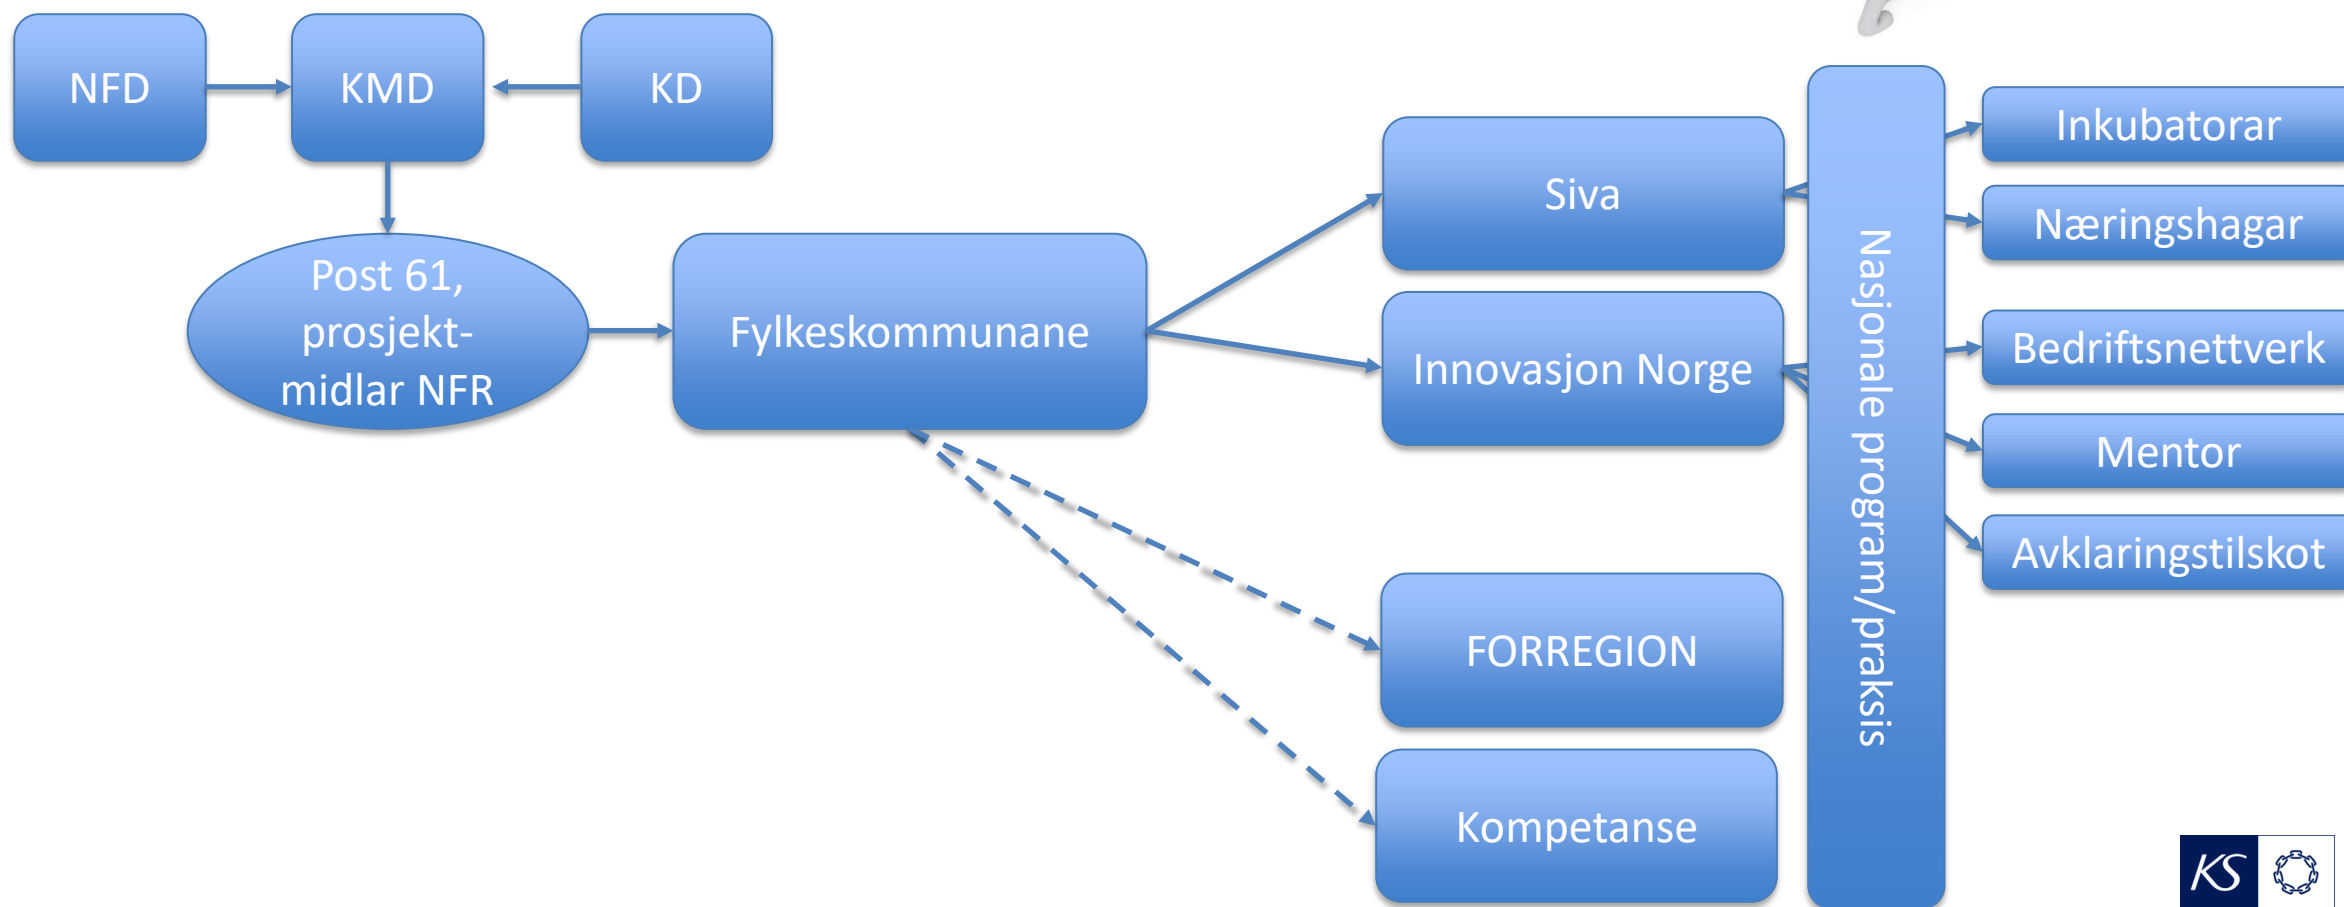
NFD

KMD

KD

Post 61, prosjekt-midlar NFR

Fylkeskommunane

Siva

Innovasjon Norge

FORREGION

Kompetanse

Nasjonale program/praksis

Inkubatorar

Næringshagar

Bedriftsnettverk

Mentor

Avklaringstilskot

KS